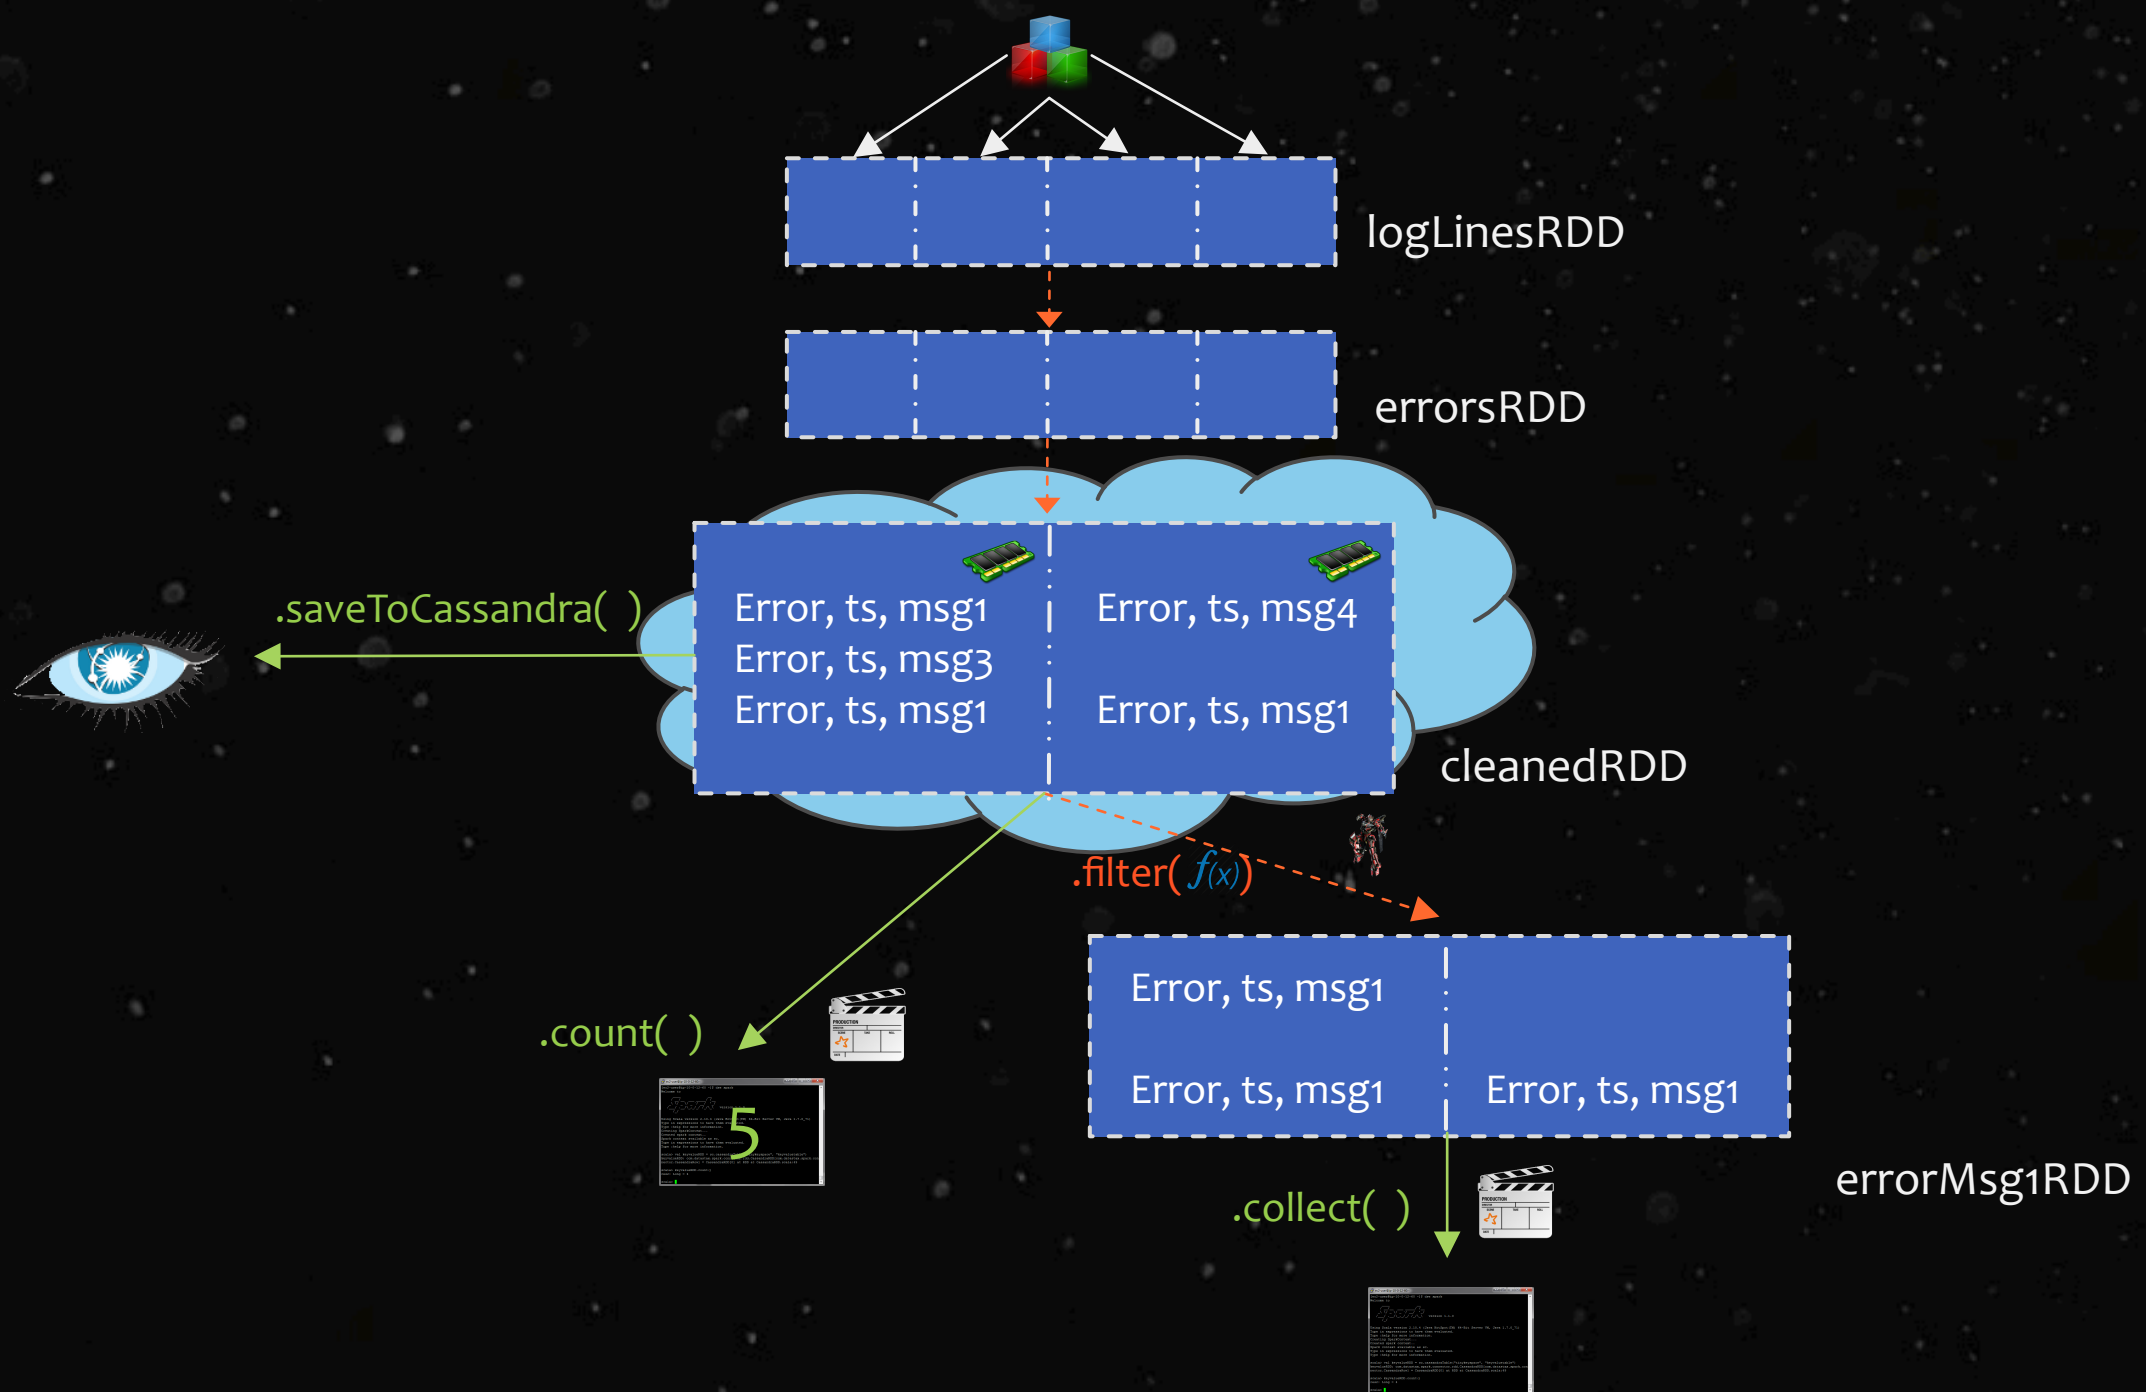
logLinesRDD

errorsRDD

Error, ts, msg1
Error, ts, msg3
Error, ts, msg1

Error, ts, msg4

Error, ts, msg1

cleanedRDD

.saveToCassandra( )

.filter( $f(x)$ )

.count( )

5

Error, ts, msg1

Error, ts, msg1

Error, ts, msg1

errorMsg1RDD

.collect( )